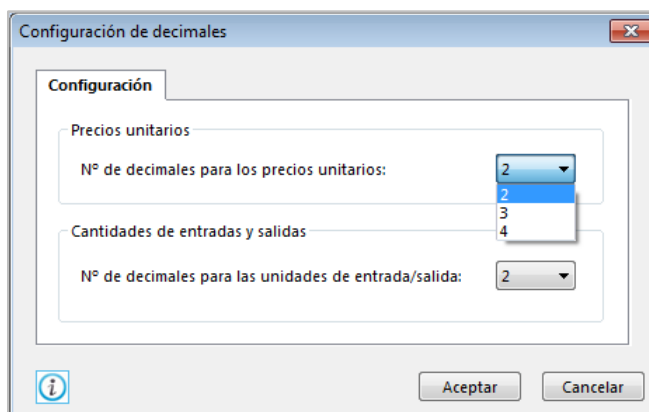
Configuración de decimales

Configuración

Precios unitarios

Nº de decimales para los precios unitarios: 2

2
3
4

Cantidades de entradas y salidas

Nº de decimales para las unidades de entrada/salida: 2

Aceptar Cancelar